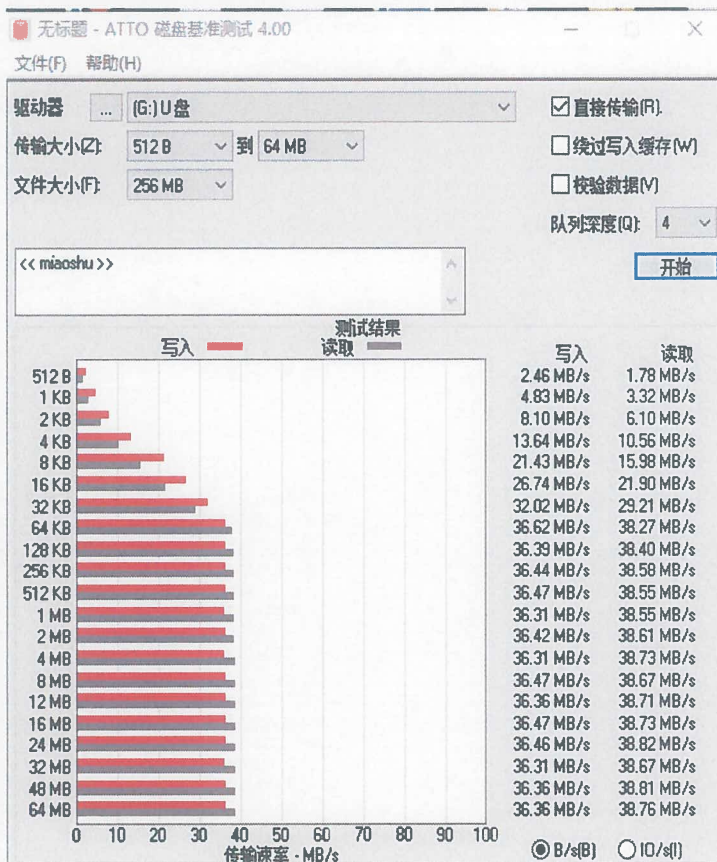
无标题 - ATTO 磁盘基准测试 4.00

文件(F) 帮助(H)

驱动器 ... (G:) U盘

传输大小(Z): 512 B 到 64 MB

文件大小(F): 256 MB

☑ 直接传输(R)

☐ 绕过写入缓存(W)

☐ 校验数据(V)

队列深度(Q): 4

<< miaoshu >>

开始

测试结果

写入 读取

| | 写入 | 读取 |
|---|---|---|
| 512 B | 2.46 MB/s | 1.78 MB/s |
| 1 KB | 4.83 MB/s | 3.32 MB/s |
| 2 KB | 8.10 MB/s | 6.10 MB/s |
| 4 KB | 13.64 MB/s | 10.56 MB/s |
| 8 KB | 21.43 MB/s | 15.98 MB/s |
| 16 KB | 26.74 MB/s | 21.90 MB/s |
| 32 KB | 32.02 MB/s | 29.21 MB/s |
| 64 KB | 36.62 MB/s | 38.27 MB/s |
| 128 KB | 36.39 MB/s | 38.40 MB/s |
| 256 KB | 36.44 MB/s | 38.58 MB/s |
| 512 KB | 36.47 MB/s | 38.55 MB/s |
| 1 MB | 36.31 MB/s | 38.55 MB/s |
| 2 MB | 36.42 MB/s | 38.61 MB/s |
| 4 MB | 36.31 MB/s | 38.73 MB/s |
| 8 MB | 36.47 MB/s | 38.67 MB/s |
| 12 MB | 36.36 MB/s | 38.71 MB/s |
| 16 MB | 36.47 MB/s | 38.73 MB/s |
| 24 MB | 36.46 MB/s | 38.82 MB/s |
| 32 MB | 36.31 MB/s | 38.67 MB/s |
| 48 MB | 36.36 MB/s | 38.81 MB/s |
| 64 MB | 36.36 MB/s | 38.76 MB/s |

0 10 20 30 40 50 60 70 80 90 100

传输速率 - MB/s

B/s(B) IO/s(I)